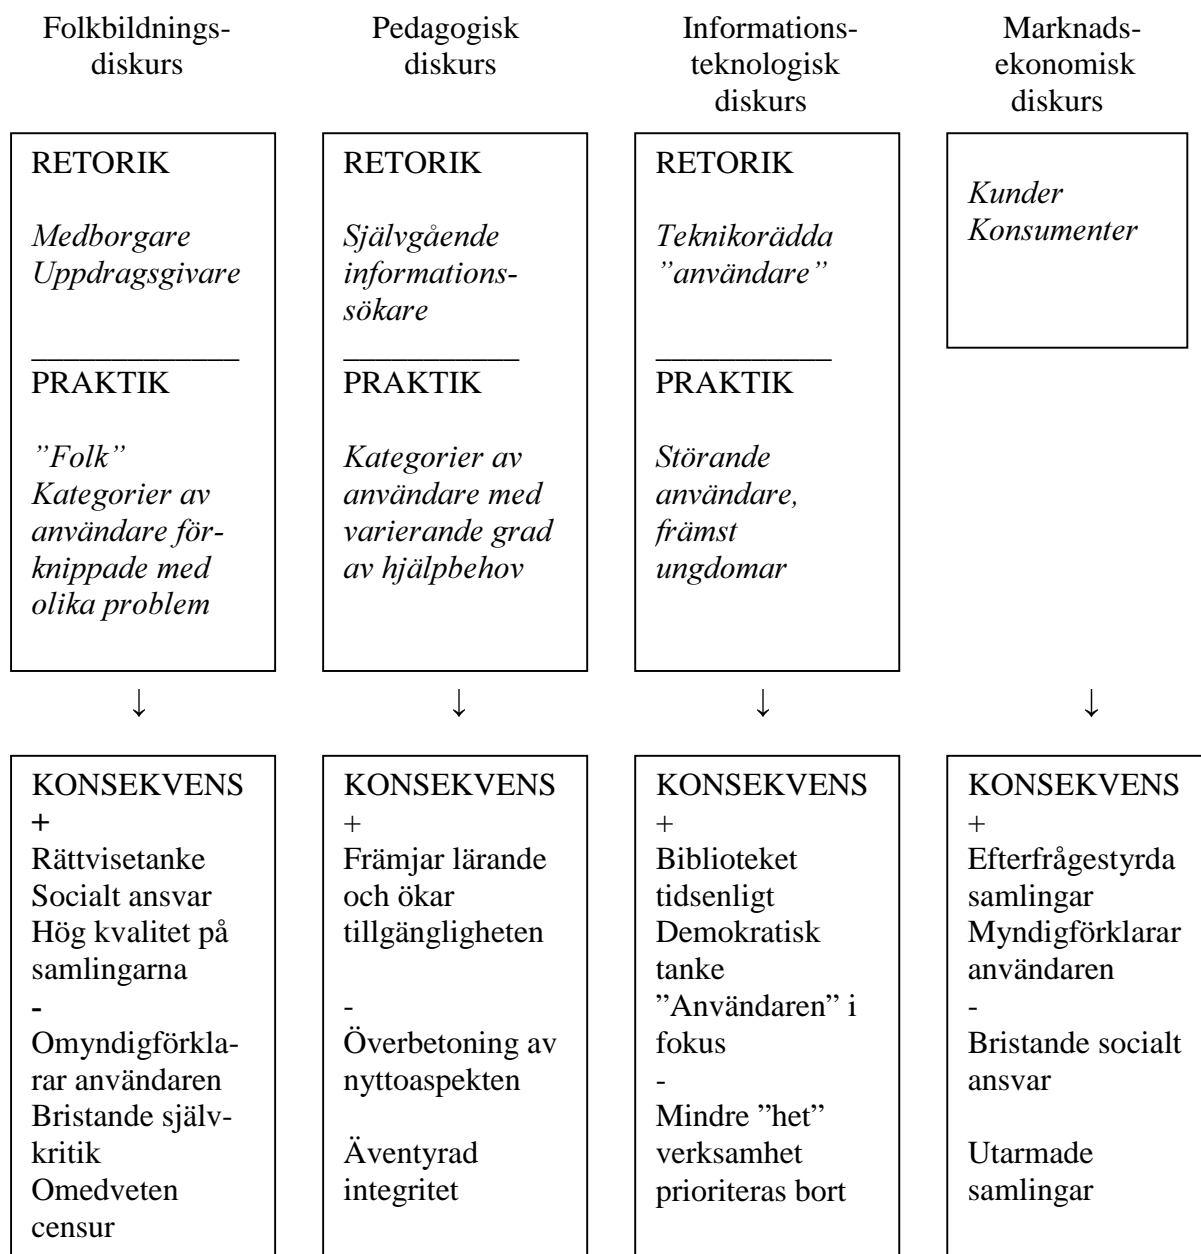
Folkbildningsdiskurs

RETORIK

*Medborgare Uppdragsgivare*

PRAKTIK

*”Folk” Kategorier av användare förknippade med olika problem*

↓

KONSEKVENS
+
Rättvisetanke
Socialt ansvar
Hög kvalitet på samlingarna
-
Omyndigförklarar användaren
Bristande självkritik
Omedveten censur

Pedagogisk diskurs

RETORIK

*Självgående informationssökare*

PRAKTIK

*Kategorier av användare med varierande grad av hjälpbehov*

↓

KONSEKVENS
+
Främjar lärande och ökar tillgängligheten

-
Överbetoning av nyttoaspekten

Äventyrad integritet

Informationsteknologisk diskurs

RETORIK

*Teknikorädda ”användare”*

PRAKTIK

*Störande användare, främst ungdomar*

↓

KONSEKVENS
+
Biblioteket tidsenligt
Demokratisk tanke
”Användaren” i fokus
-
Mindre ”het” verksamhet prioriteras bort

Marknadsekonomisk diskurs

*Kunder Konsumenter*

↓

KONSEKVENS
+
Efterfrågestyrda samlingar
Myndigförklarar användaren
-
Bristande socialt ansvar

Utarmade samlingar